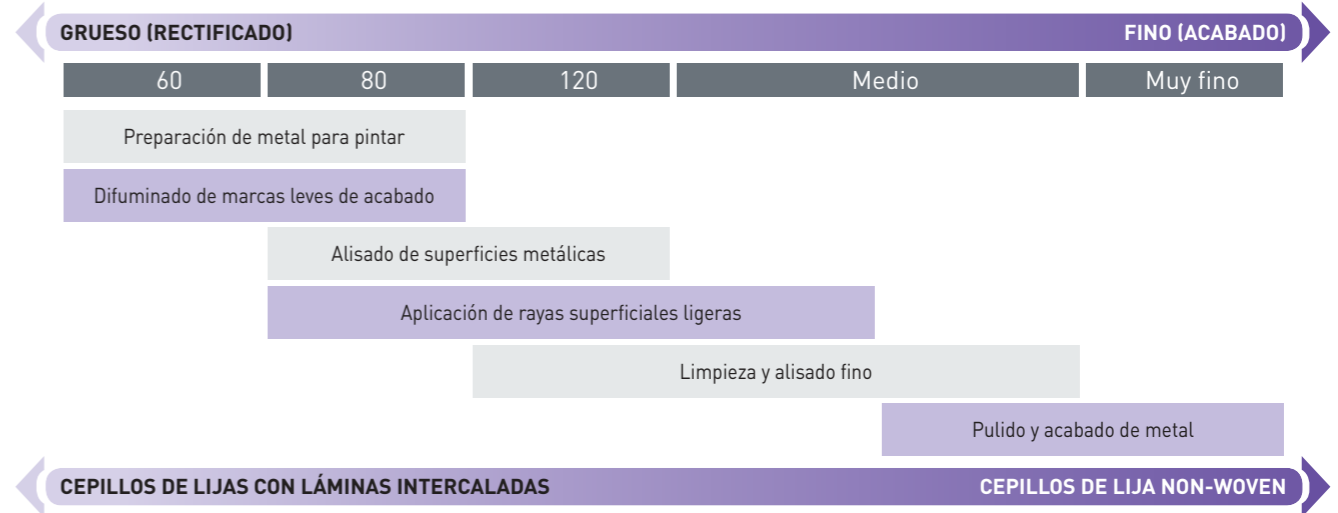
GRUESO (RECTIFICADO)

FINO (ACABADO)

| 60 | 80 | 120 | Medio | Muy fino |
|---|---|---|---|---|

Preparación de metal para pintar

Difuminado de marcas leves de acabado

Alisado de superficies metálicas

Aplicación de rayas superficiales ligeras

Limpieza y alisado fino

Pulido y acabado de metal

CEPILLOS DE LIJAS CON LÁMINAS INTERCALADAS

CEPILLOS DE LIJA NON-WOVEN